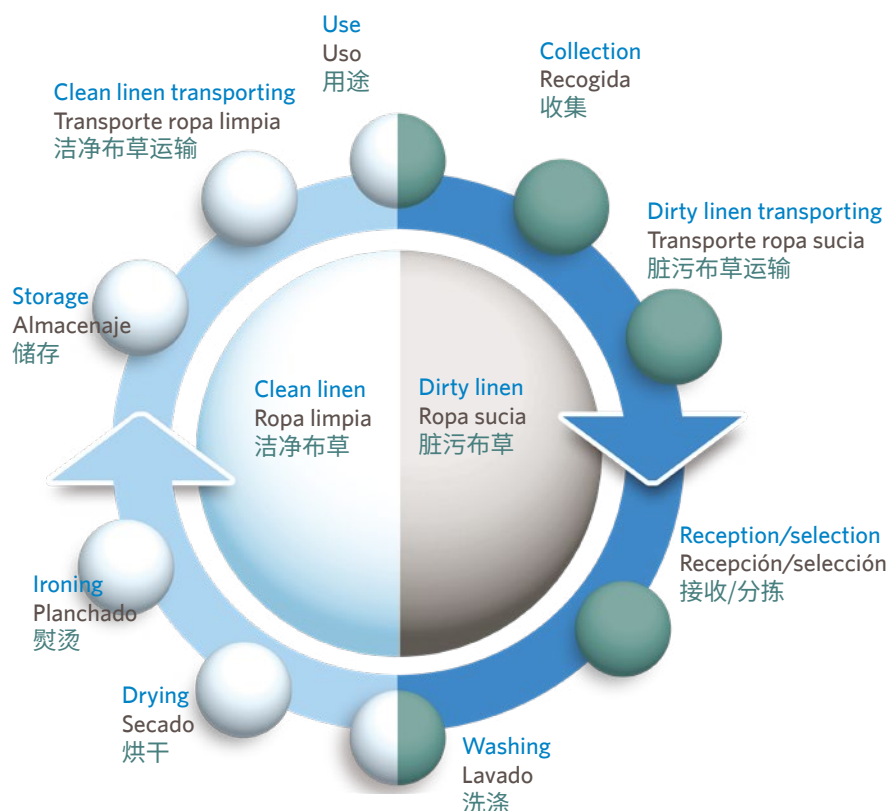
Use
Uso
用途

Collection
Recogida
收集

Clean linen transporting
Transporte ropa limpia
洁净布草运输

Dirty linen transporting
Transporte ropa sucia
脏污布草运输

Storage
Almacenaje
储存

Clean linen
Ropa limpia
洁净布草

Dirty linen
Ropa sucia
脏污布草

Reception/selection
Recepción/selección
接收/分拣

Ironing
Planchado
熨烫

Drying
Secado
烘干

Washing
Lavado
洗涤